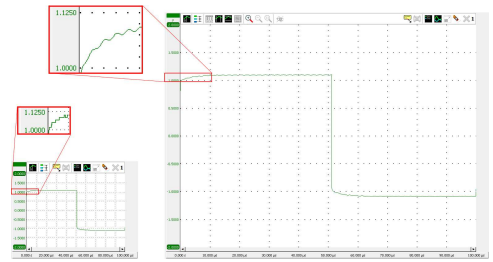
1.1250
1.0000

1.1250
1.0000

1.0000
0.5000
0.0000
-0.5000
-1.0000
-1.5000
0.000 µs
10.000 µs
20.000 µs
30.000 µs
40.000 µs
50.000 µs
60.000 µs
70.000 µs
80.000 µs
90.000 µs
100.000 µs

1.0000
0.5000
0.0000
-0.5000
-1.0000
-1.5000
0.000 µs
20.000 µs
40.000 µs
60.000 µs
80.000 µs
100.000 µs